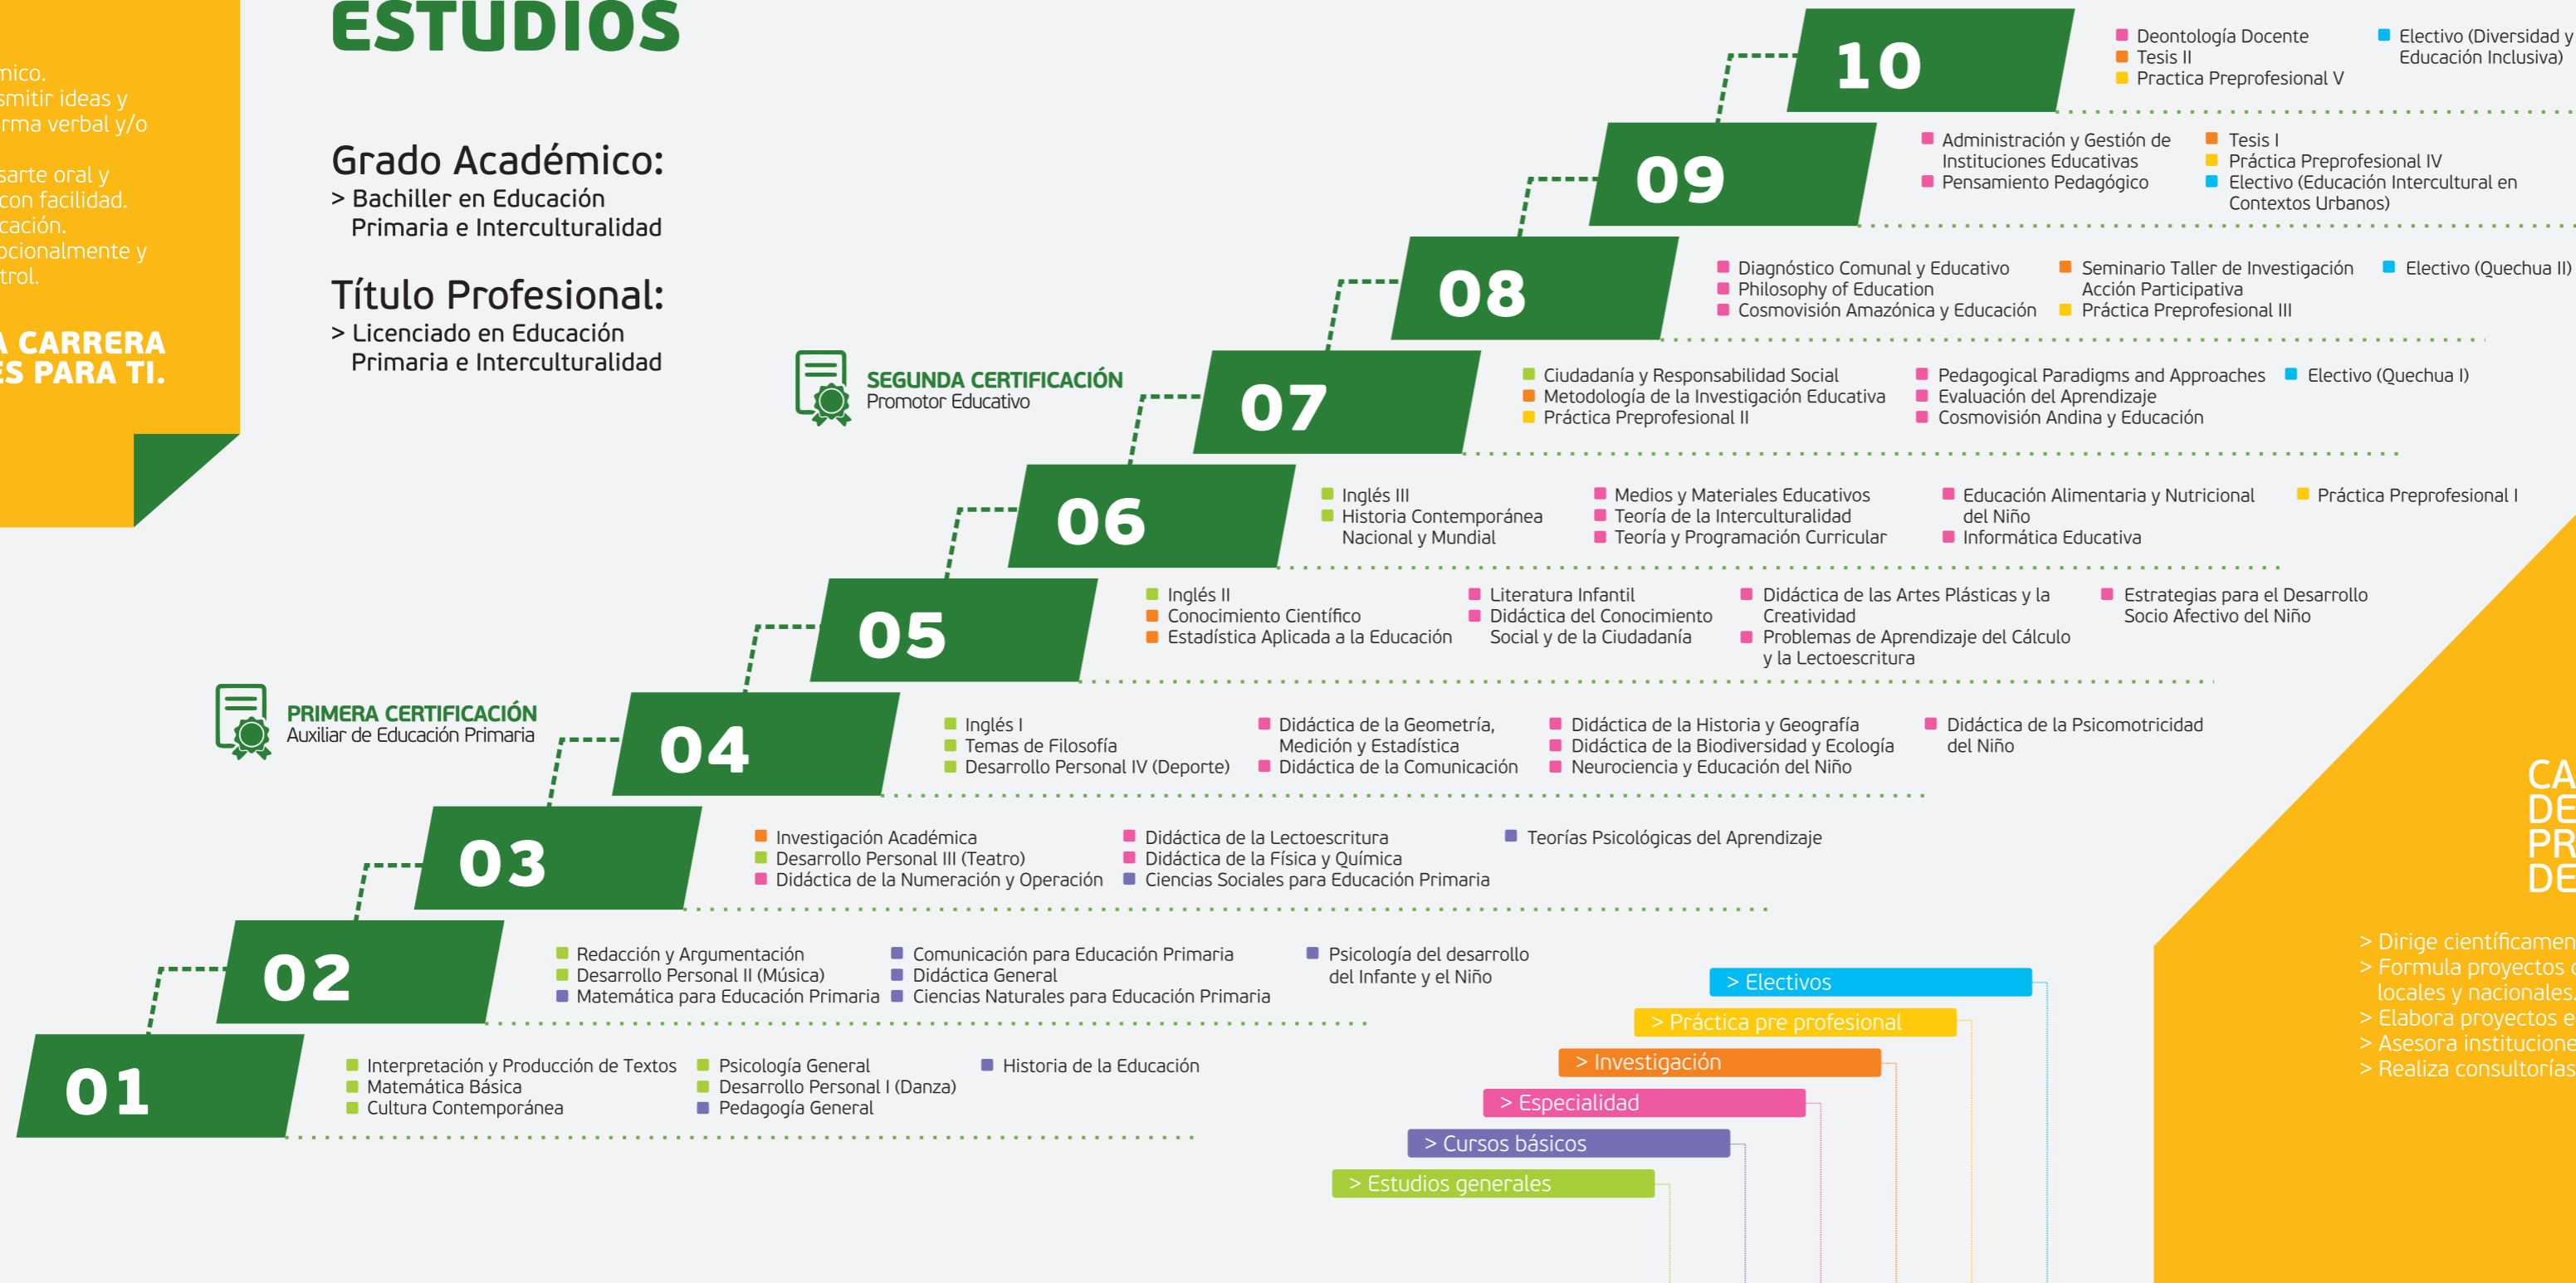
mico.
smitir ideas y
rma verbal y/o

sarte oral y
con facilidad.
cación.
ocionalmente y
trol.

A CARRERA
ES PARA TI.

ESTUDIOS

Grado Académico:
> Bachiller en Educación Primaria e Interculturalidad

Título Profesional:
> Licenciado en Educación Primaria e Interculturalidad

SEGUNDA CERTIFICACIÓN
Promotor Educativo

PRIMERA CERTIFICACIÓN
Auxiliar de Educación Primaria

10
Deontología Docente
Tesis II
Practica Preprofesional V
Electivo (Diversidad y Educación Inclusiva)

09
Administración y Gestión de Instituciones Educativas
Pensamiento Pedagógico
Tesis I
Práctica Preprofesional IV
Electivo (Educación Intercultural en Contextos Urbanos)

08
Diagnóstico Comunal y Educativo
Philosophy of Education
Cosmovisión Amazónica y Educación
Seminario Taller de Investigación Acción Participativa
Práctica Preprofesional III
Electivo (Quechua II)

07
Ciudadanía y Responsabilidad Social
Metodología de la Investigación Educativa
Práctica Preprofesional II
Pedagogical Paradigms and Approaches
Evaluación del Aprendizaje
Cosmovisión Andina y Educación
Electivo (Quechua I)

06
Inglés III
Historia Contemporánea Nacional y Mundial
Medios y Materiales Educativos
Teoría de la Interculturalidad
Teoría y Programación Curricular
Educación Alimentaria y Nutricional del Niño
Informática Educativa
Práctica Preprofesional I

05
Inglés II
Conocimiento Científico
Estadística Aplicada a la Educación
Literatura Infantil
Didáctica del Conocimiento Social y de la Ciudadanía
Didáctica de las Artes Plásticas y la Creatividad
Problemas de Aprendizaje del Cálculo y la Lectoescritura
Estrategias para el Desarrollo Socio Afectivo del Niño

04
Inglés I
Temas de Filosofía
Desarrollo Personal IV (Deporte)
Didáctica de la Geometría, Medición y Estadística
Didáctica de la Comunicación
Didáctica de la Historia y Geografía
Didáctica de la Biodiversidad y Ecología
Neurociencia y Educación del Niño
Didáctica de la Psicomotricidad del Niño

03
Investigación Académica
Desarrollo Personal III (Teatro)
Didáctica de la Numeración y Operación
Didáctica de la Lectoescritura
Didáctica de la Física y Química
Ciencias Sociales para Educación Primaria
Teorías Psicológicas del Aprendizaje

02
Redacción y Argumentación
Desarrollo Personal II (Música)
Matemática para Educación Primaria
Comunicación para Educación Primaria
Didáctica General
Ciencias Naturales para Educación Primaria
Psicología del desarrollo del Infante y el Niño

01
Interpretación y Producción de Textos
Matemática Básica
Cultura Contemporánea
Psicología General
Desarrollo Personal I (Danza)
Pedagogía General
Historia de la Educación

> Electivos
> Práctica pre profesional
> Investigación
> Especialidad
> Cursos básicos
> Estudios generales

CA
DE
PR
DE

> Dirige científicamen
> Formula proyectos c locales y nacionales.
> Elabora proyectos e
> Asesora institucione
> Realiza consultorías